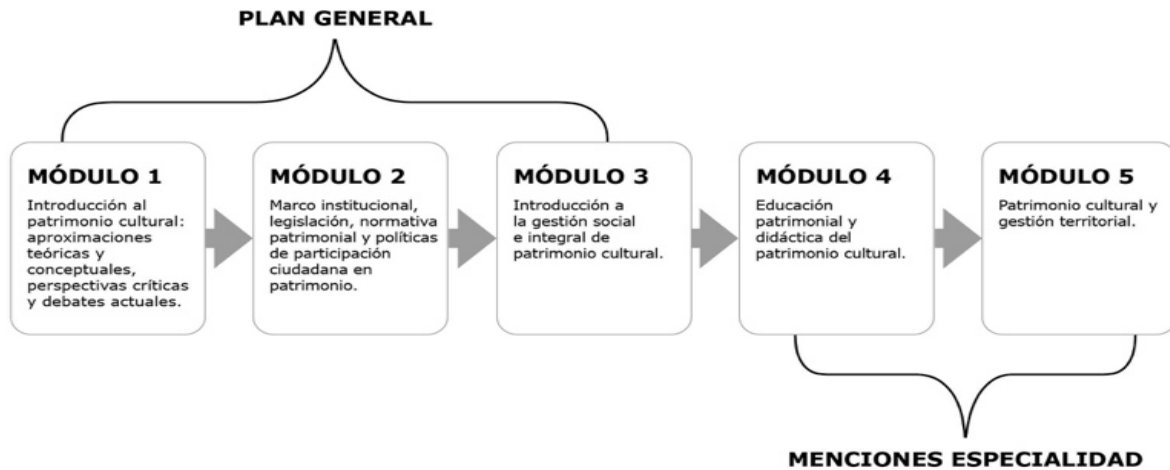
PLAN GENERAL

MÓDULO 1
Introducción al patrimonio cultural: aproximaciones teóricas y conceptuales, perspectivas críticas y debates actuales.

MÓDULO 2
Marco institucional, legislación, normativa patrimonial y políticas de participación ciudadana en patrimonio.

MÓDULO 3
Introducción a la gestión social e integral de patrimonio cultural.

MÓDULO 4
Educación patrimonial y didáctica del patrimonio cultural.

MÓDULO 5
Patrimonio cultural y gestión territorial.

MENCIONES ESPECIALIDAD